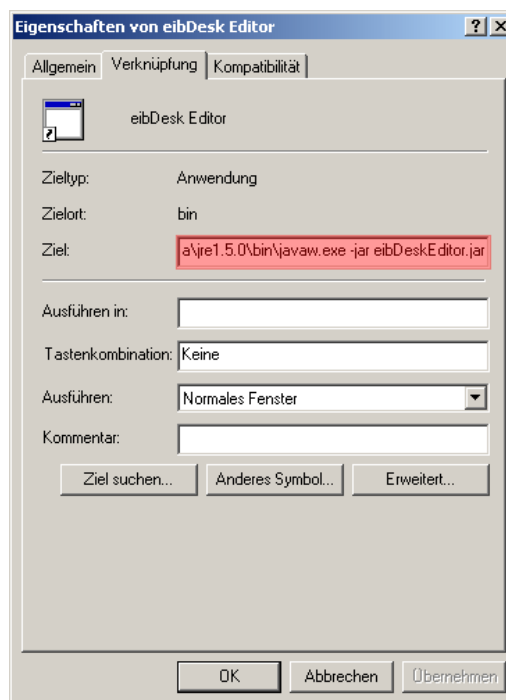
Eigenschaften von eibDesk Editor ? X

Allgemein Verknüpfung Kompatibilität

eibDesk Editor

Zieltyp: Anwendung

Zielort: bin

Ziel: a\jre1.5.0\bin\javaw.exe -jar eibDeskEditor.jar

Ausführen in:

Tastenkombination: Keine

Ausführen: Normales Fenster

Kommentar:

Ziel suchen... Anderes Symbol... Erweitert...

OK Abbrechen Übernehmen